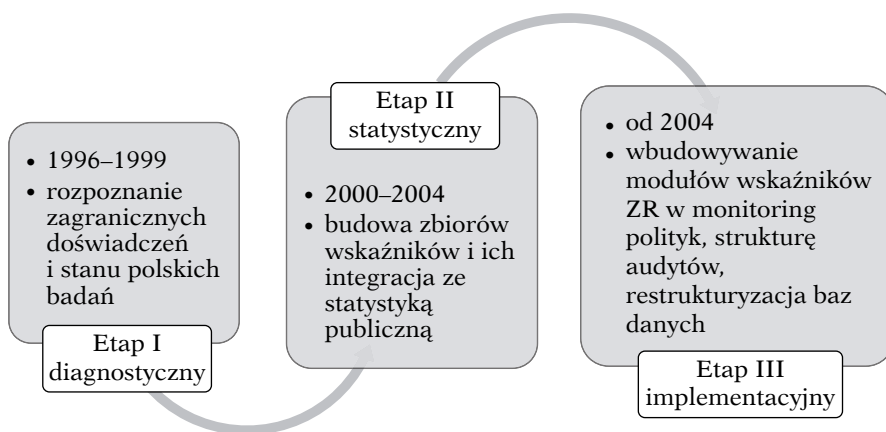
• 1996–1999
• rozpoznanie zagranicznych doświadczeń i stanu polskich badań

Etap I diagnostyczny

Etap II statystyczny

• 2000–2004
• budowa zbiorów wskaźników i ich integracja ze statystyką publiczną

• od 2004
• wbudowywanie modułów wskaźników ZR w monitoring polityk, strukturę audytów, restrukturyzacja baz danych

Etap III implementacyjny